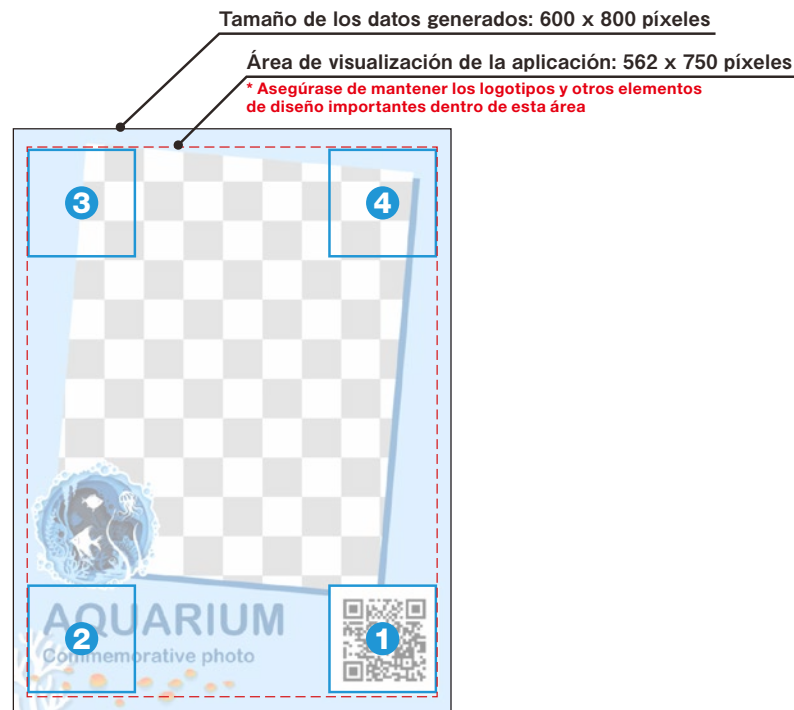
Tamaño de los datos generados: 600 x 800 píxeles

Área de visualización de la aplicación: 562 x 750 píxeles

* Asegúrase de mantener los logotipos y otros elementos de diseño importantes dentro de esta área

3

4

AQUARIUM
Commemorative photo

2

1